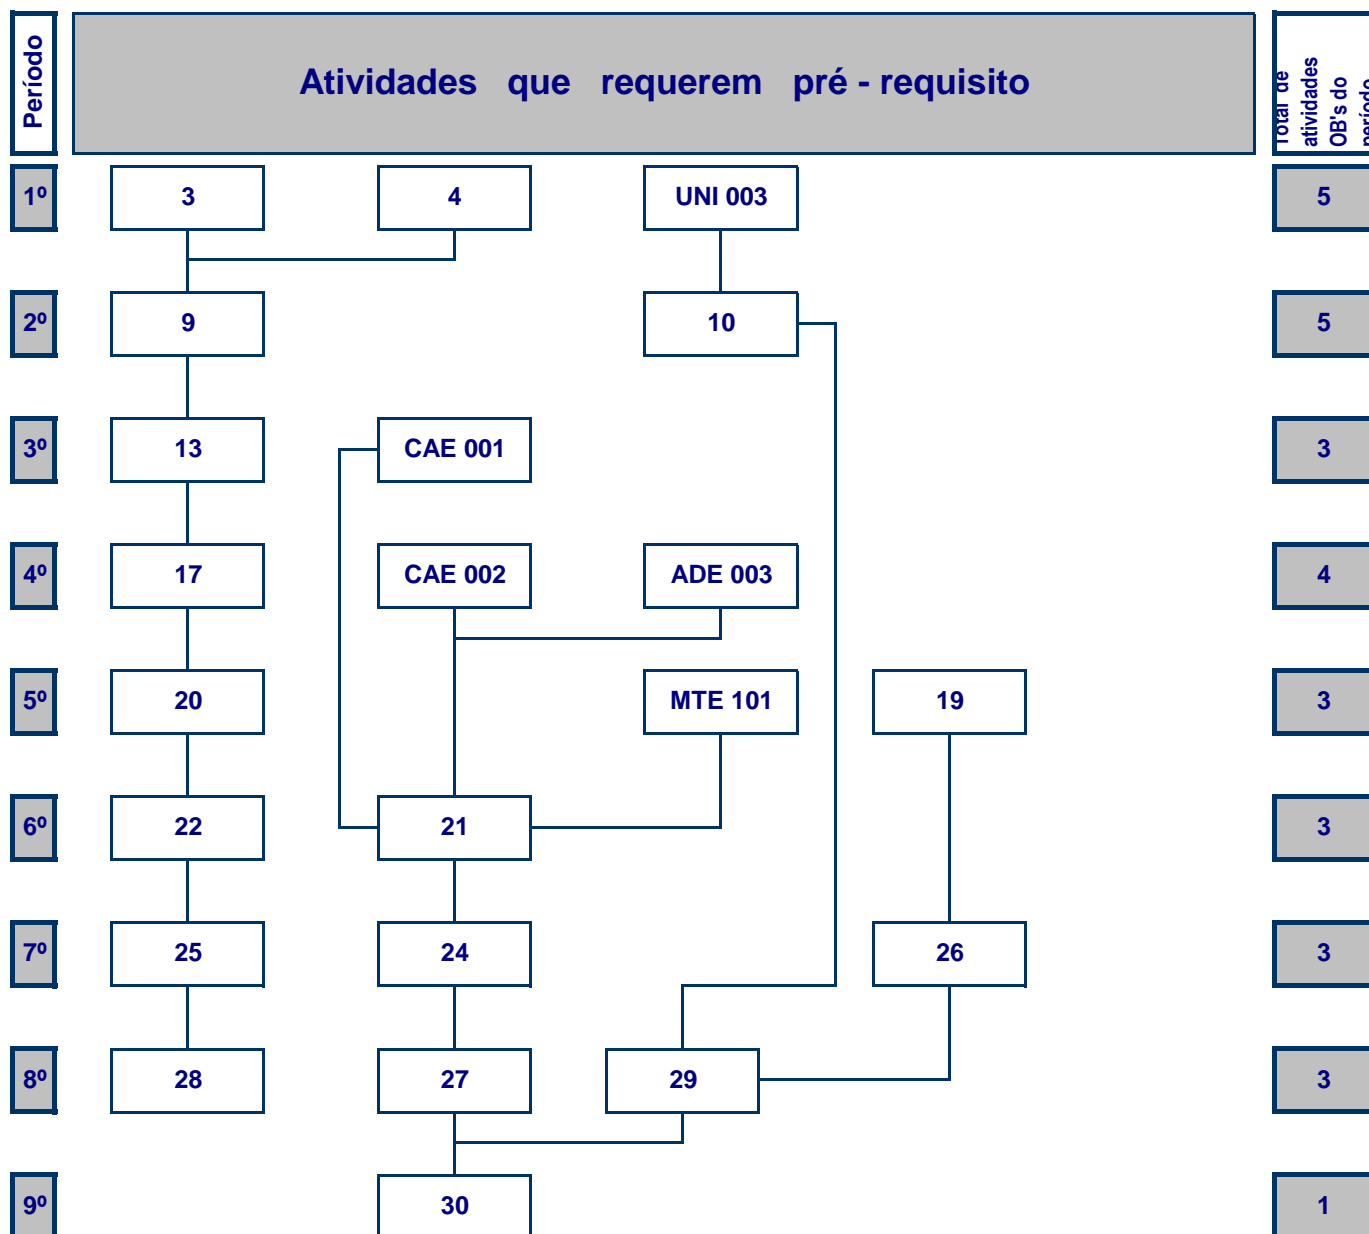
Período

Atividades que requerem pré - requisito

Total de atividades OB's do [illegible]

| Período | | | | | Total |
|---|---|---|---|---|---|
| 1º | 3 | 4 | UNI 003 | | 5 |
| 2º | 9 | | 10 | | 5 |
| 3º | 13 | CAE 001 | | | 3 |
| 4º | 17 | CAE 002 | ADE 003 | | 4 |
| 5º | 20 | | MTE 101 | 19 | 3 |
| 6º | 22 | 21 | | | 3 |
| 7º | 25 | 24 | | 26 | 3 |
| 8º | 28 | 27 | 29 | | 3 |
| 9º | | 30 | | | 1 |